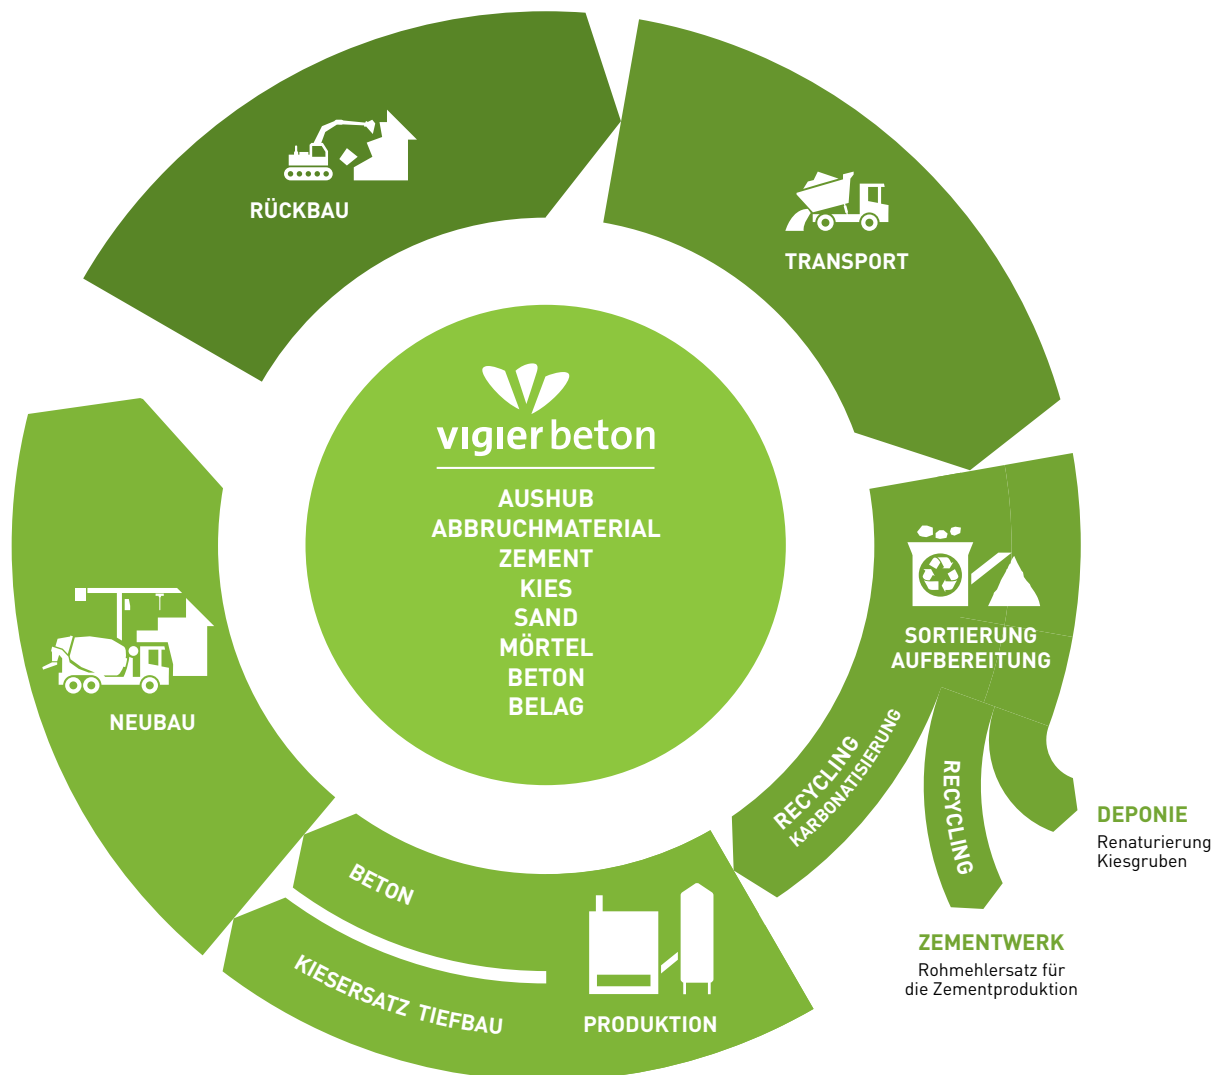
RÜCKBAU

TRANSPORT

vigier beton

AUSHUB
ABBRUCHMATERIAL
ZEMENT
KIES
SAND
MÖRTEL
BETON
BELAG

SORTIERUNG
AUFBEREITUNG

RECYCLING
KARBONATISIERUNG

RECYCLING

DEPONIE
Renaturierung
Kiesgruben

ZEMENTWERK
Rohmehlersatz für
die Zementproduktion

NEUBAU

BETON

KIESERSATZ TIEFBAU

PRODUKTION